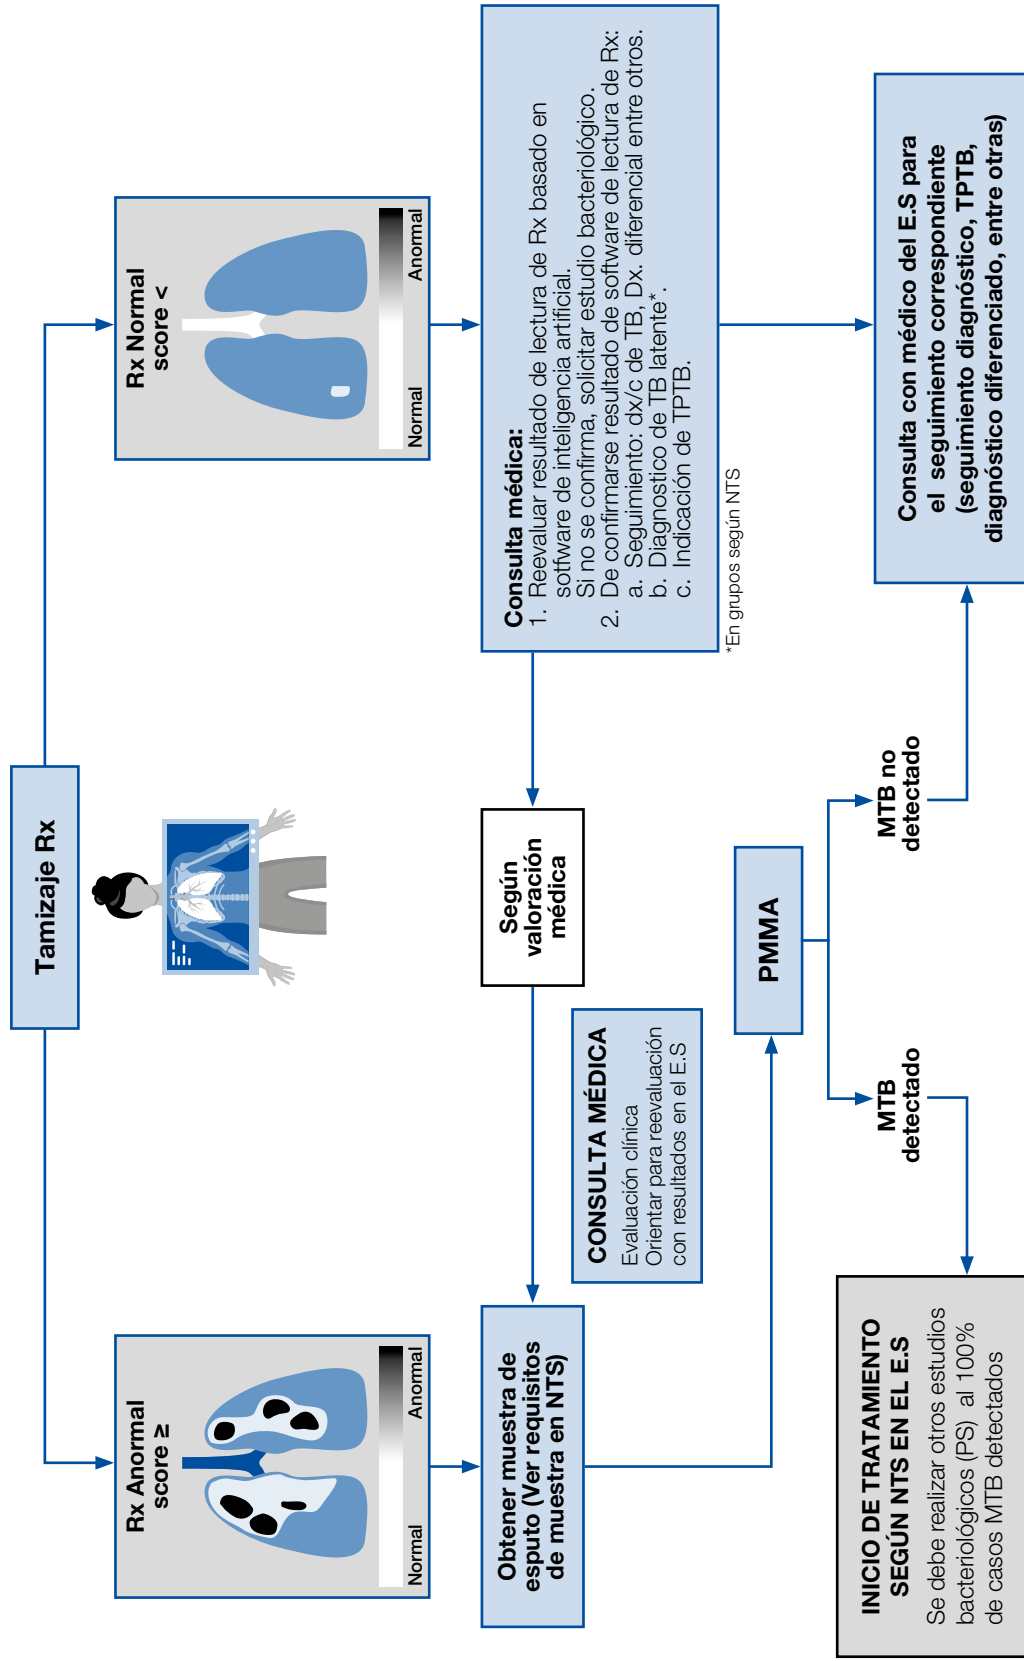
Tamizaje Rx

Rx Normal score <

Normal

Anormal

Rx Anormal score ≥

Normal

Anormal

Consulta médica:
1. Reevaluar resultado de lectura de Rx basado en software de inteligencia artificial. Si no se confirma, solicitar estudio bacteriológico.
2. De confirmarse resultado de software de lectura de Rx:
a. Seguimiento: dx/c de TB, Dx. diferencial entre otros.
b. Diagnostico de TB latente*.
c. Indicación de TPTB.

*En grupos según NTS

Según valoración médica

Obtener muestra de esputo (Ver requisitos de muestra en NTS)

CONSULTA MÉDICA
Evaluación clínica
Orientar para reevaluación con resultados en el E.S

PMMA

MTB no detectado

MTB detectado

Consulta con médico del E.S para el seguimiento correspondiente (seguimiento diagnóstico, TPTB, diagnóstico diferenciado, entre otras)

INICIO DE TRATAMIENTO SEGÚN NTS EN EL E.S
Se debe realizar otros estudios bacteriológicos (PS) al 100% de casos MTB detectados